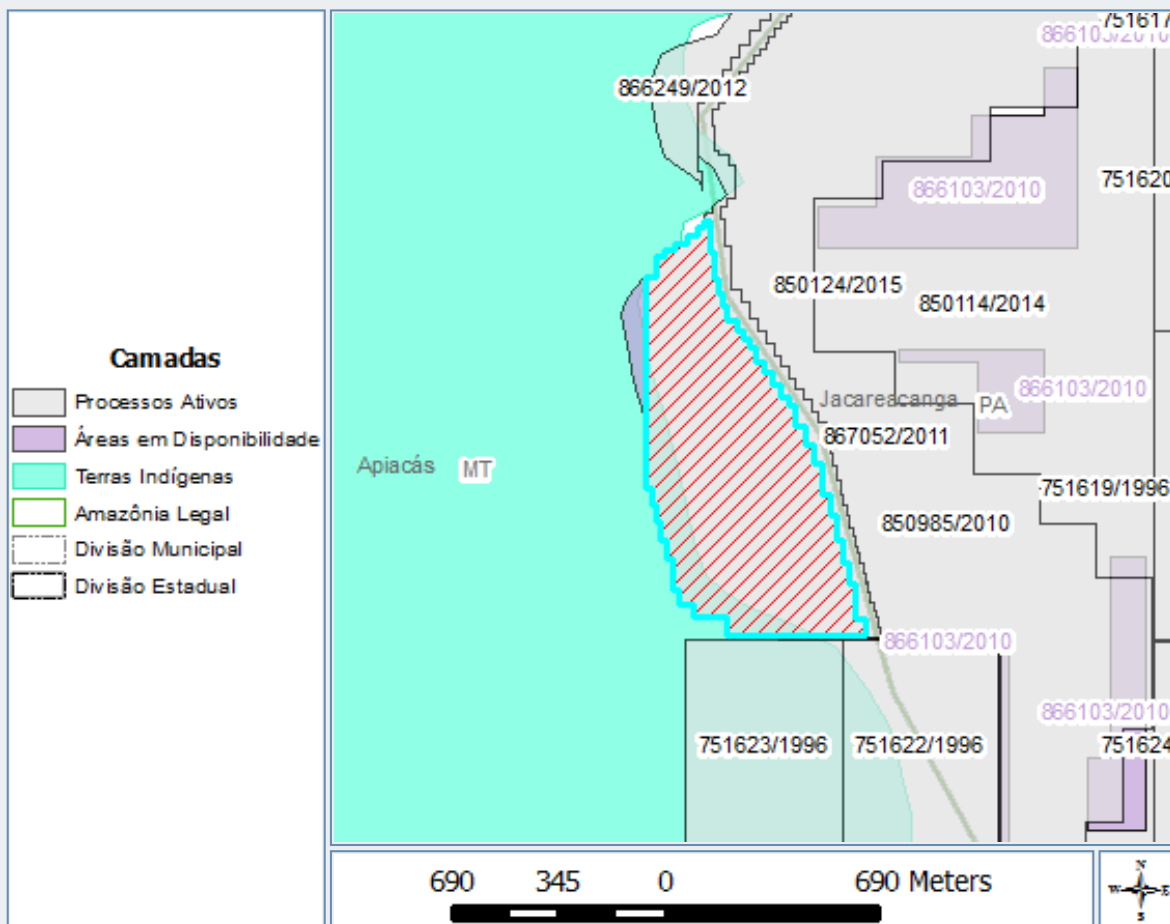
Camadas
Processos Ativos
Áreas em Disponibilidade
Terras Indígenas
Amazônia Legal
Divisão Municipal
Divisão Estadual

751617
866103/2010
866249/2012
866103/2010
751620
850124/2015
850114/2014
866103/2010
Jacareacanga
PA
867052/2011
Apiacás
MT
751619/1996
850985/2010
866103/2010
866103/2010
751623/1996
751622/1996
751624

690 345 0 690 Meters

N
W
E
S